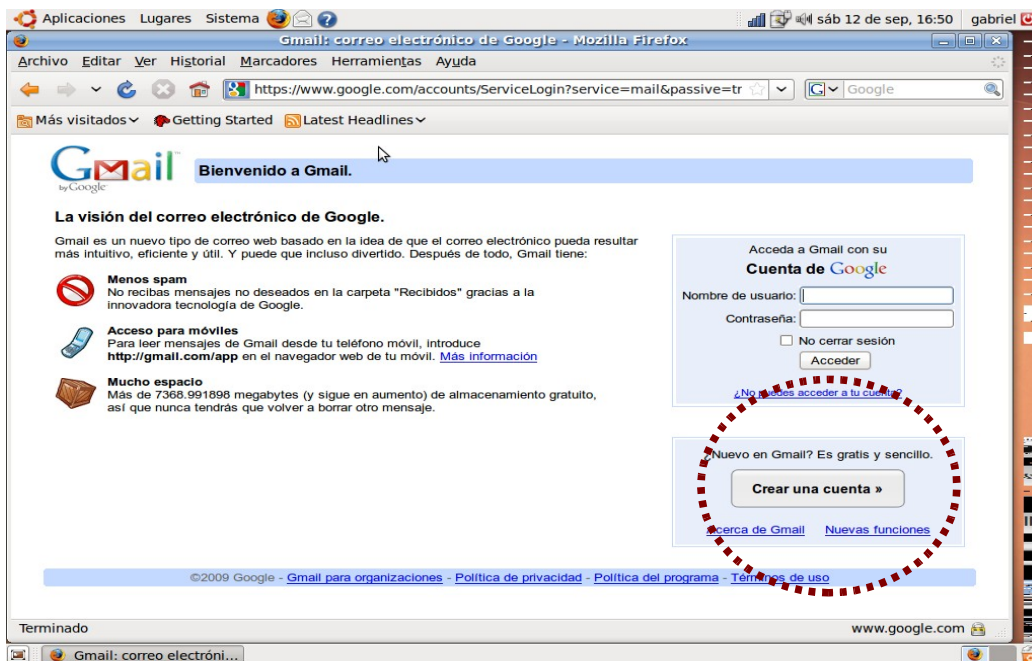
Aplicaciones Lugares Sistema

sáb 12 de sep, 16:50 gabriel

Gmail: correo electrónico de Google - Mozilla Firefox

Archivo Editar Ver Historial Marcadores Herramientas Ayuda

https://www.google.com/accounts/ServiceLogin?service=mail&passive=tr

Google

Más visitados Getting Started Latest Headlines

Gmail by Google

Bienvenido a Gmail.

La visión del correo electrónico de Google.

Gmail es un nuevo tipo de correo web basado en la idea de que el correo electrónico pueda resultar más intuitivo, eficiente y útil. Y puede que incluso divertido. Después de todo, Gmail tiene:

Menos spam
No recibas mensajes no deseados en la carpeta "Recibidos" gracias a la innovadora tecnología de Google.

Acceso para móviles
Para leer mensajes de Gmail desde tu teléfono móvil, introduce http://gmail.com/app en el navegador web de tu móvil. Más información

Mucho espacio
Más de 7368.991898 megabytes (y sigue en aumento) de almacenamiento gratuito, así que nunca tendrás que volver a borrar otro mensaje.

Acceda a Gmail con su
Cuenta de Google

Nombre de usuario:

Contraseña:

No cerrar sesión

Acceder

¿No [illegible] acceder a tu cuenta?

¿Nuevo en Gmail? Es gratis y sencillo.

Crear una cuenta »

Acerca de Gmail Nuevas funciones

©2009 Google - Gmail para organizaciones - Política de privacidad - Política del programa - Términos de uso

Terminado

www.google.com

Gmail: correo electróni...